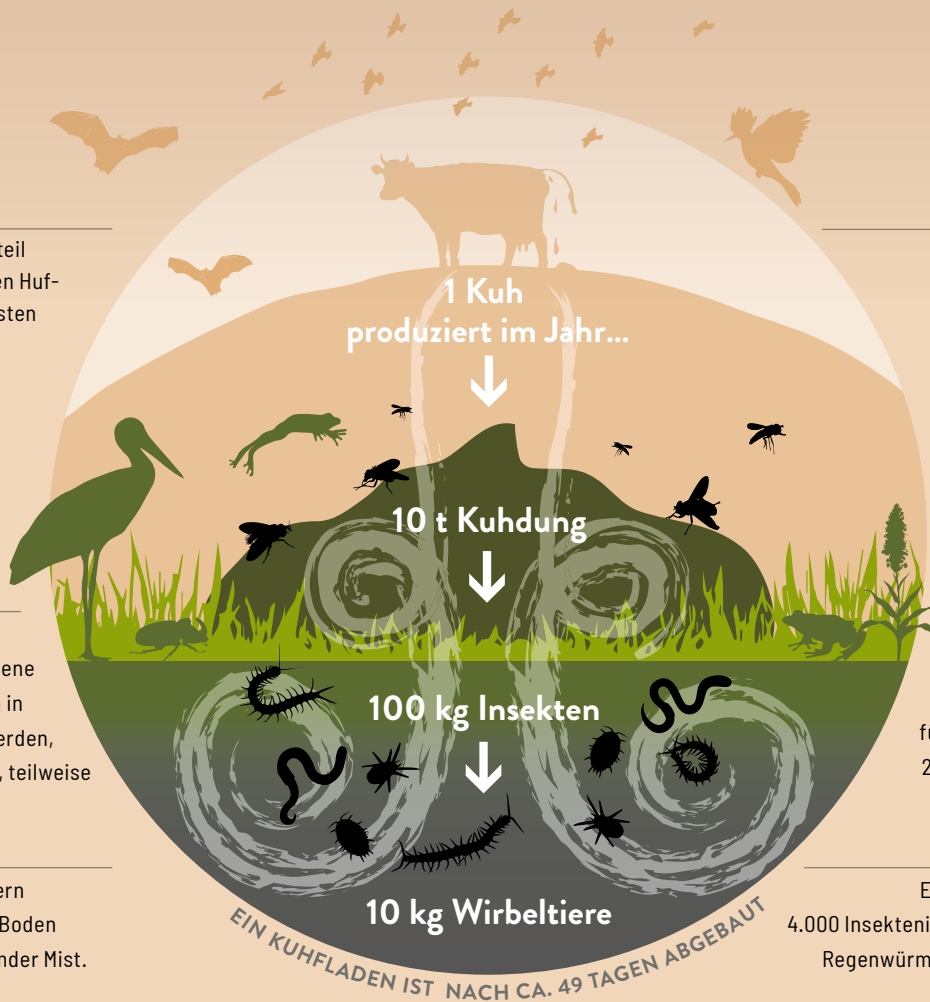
teil
en Huf-
sten

ene
in
erden,
, teilweise

ern
Boden
nder Mist.

1 Kuh
produziert im Jahr...

10 t Kuhdung

100 kg Insekten

10 kg Wirbeltiere

EIN KUHFLADEN IST NACH CA. 49 TAGEN ABGEBAUT

fü
2

E
4.000 Insekteni
Regenwürm